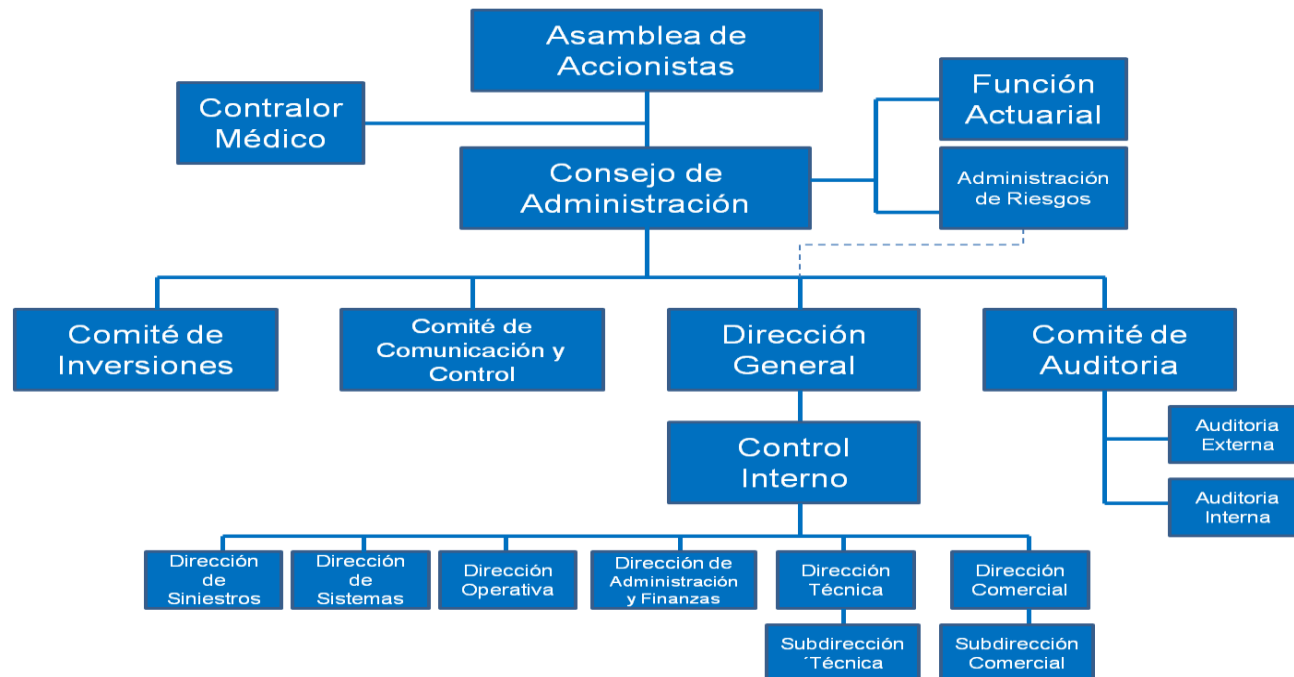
Asamblea de Accionistas

Contralor Médico

Función Actuarial

Consejo de Administración

Administración de Riesgos

Comité de Inversiones

Comité de Comunicación y Control

Dirección General

Comité de Auditoria

Auditoria Externa

Auditoria Interna

Control Interno

Dirección de Siniestros

Dirección de Sistemas

Dirección Operativa

Dirección de Administración y Finanzas

Dirección Técnica

Dirección Comercial

Subdirección ´Técnica

Subdirección Comercial